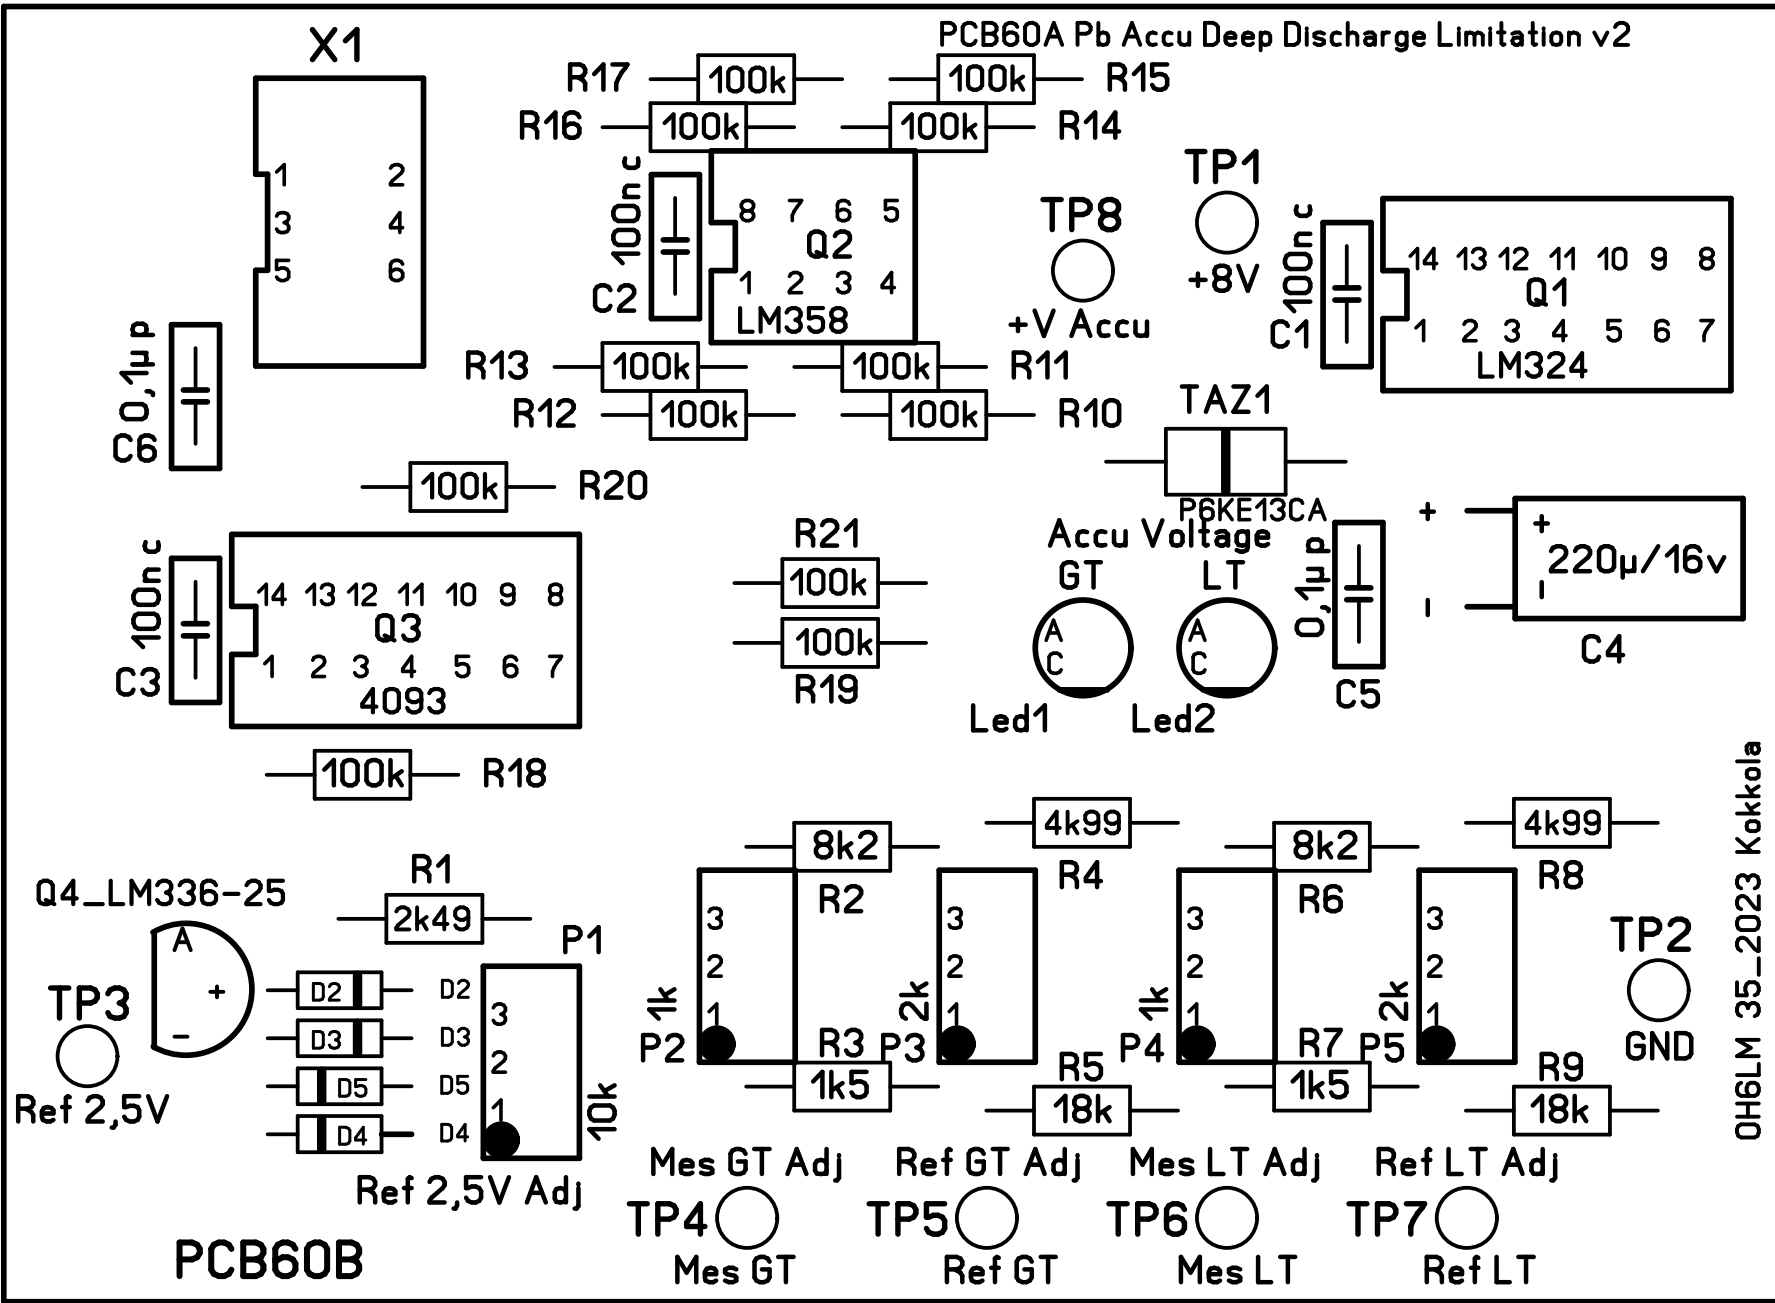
PCB60A Pb Accu Deep Discharge Limitation v2

X1

1 2
3 4
5 6

R17 100k
100k R15
R16 100k
100k R14

100nc
C2

8 7 6 5
Q2
1 2 3 4
LM358

TP8
+V Accu

TP1
+8V

100nc
C1

14 13 12 11 10 9 8
Q1
1 2 3 4 5 6 7
LM324

0,1μp
C6

R13 100k
100k R11
R12 100k
100k R10

TAZ1
P6KE13CA

100k R20

100nc
C3

14 13 12 11 10 9 8
Q3
1 2 3 4 5 6 7
4093

R21
100k
100k
R19

Accu Voltage
GT LT
A C
A C
Led1 Led2

0,1μp
C5

+
-
+
220μ/16v
C4

100k R18

4k99
R4
4k99
R8

8k2
R2
8k2
R6

Q4_LM336-25
A
+
-

R1
2k49

TP3
Ref 2,5V

D2 D2
D3 D3
D5 D5
D4 D4

P1
3
2
1
10k
Ref 2,5V Adj

3
2
1
1k
P2
R3
P3
2k
3
2
1
1k5
R5
18k

3
2
1
1k
P4
R7
P5
2k
3
2
1
1k5
R9
18k

TP2
GND

OH6LM 35_2023 Kokkola

Mes GT Adj
Ref GT Adj
Mes LT Adj
Ref LT Adj

TP4
Mes GT
TP5
Ref GT
TP6
Mes LT
TP7
Ref LT

PCB60B